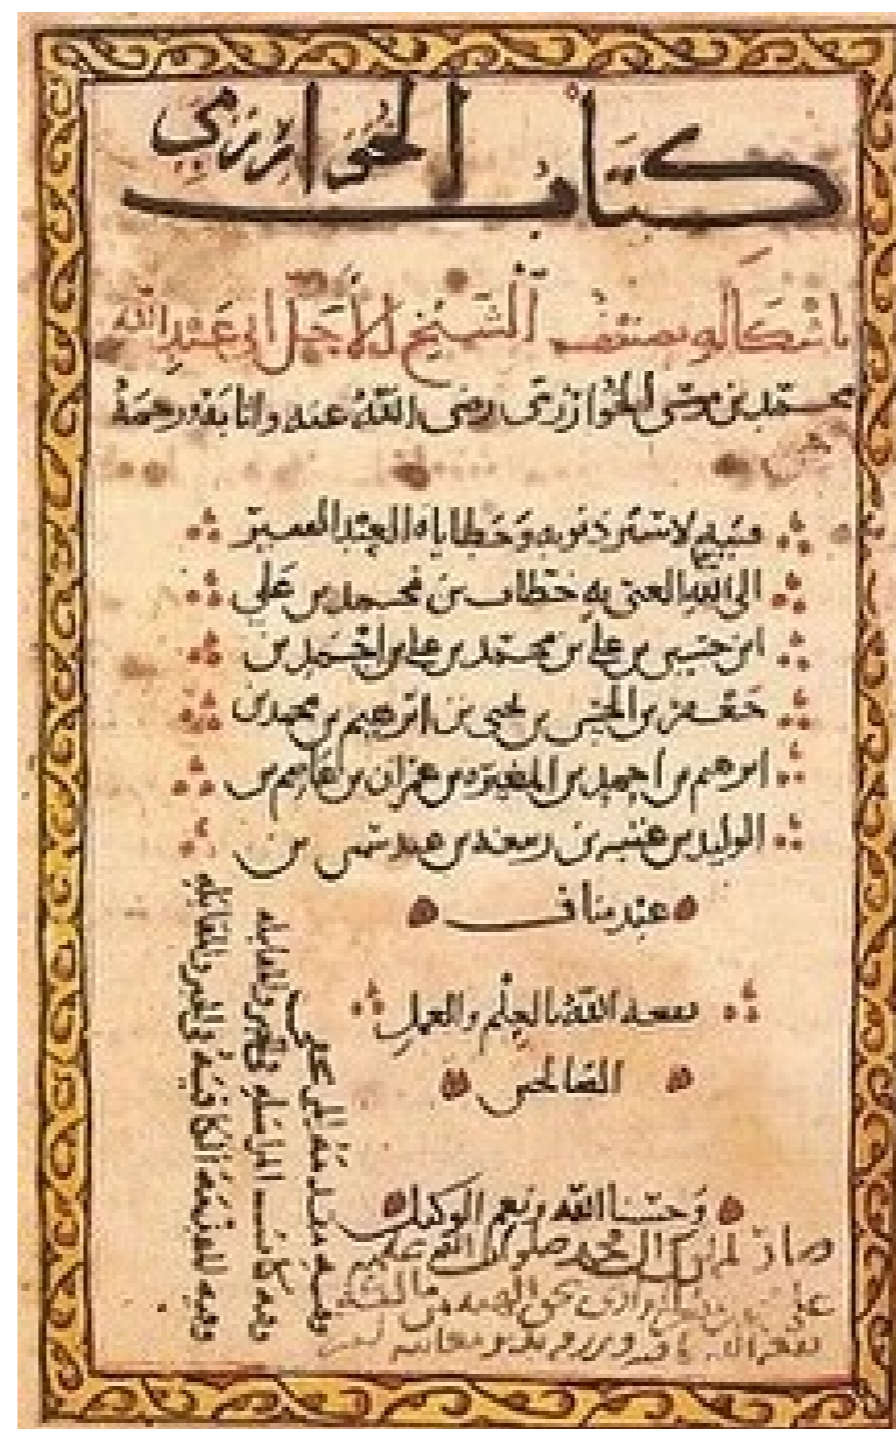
كتاب الخوارزمي

مما ألفه وصنفه الشيخ الأجل أبو عبد الله
محمد بن موسى الخوارزمي رضي الله عنه وأثابه رحمته

ملكه لأستر ذنوبه وخطاياه العبد الفقير
إلى الله الغني به خطاب بن محمد بن علي
ابن حسين بن علي بن محمد بن علي بن الحسن بن
حفص بن الحسن بن يحيى بن إبراهيم بن محمد بن
إبراهيم بن أحمد بن المغيرة بن عمران بن هاشم بن
الوليد بن عتبة بن ربيعة بن عبد شمس بن
عبد مناف

نفعه الله بالعلم والعمل
الصالح

وحسبنا الله ونعم الوكيل

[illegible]

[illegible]